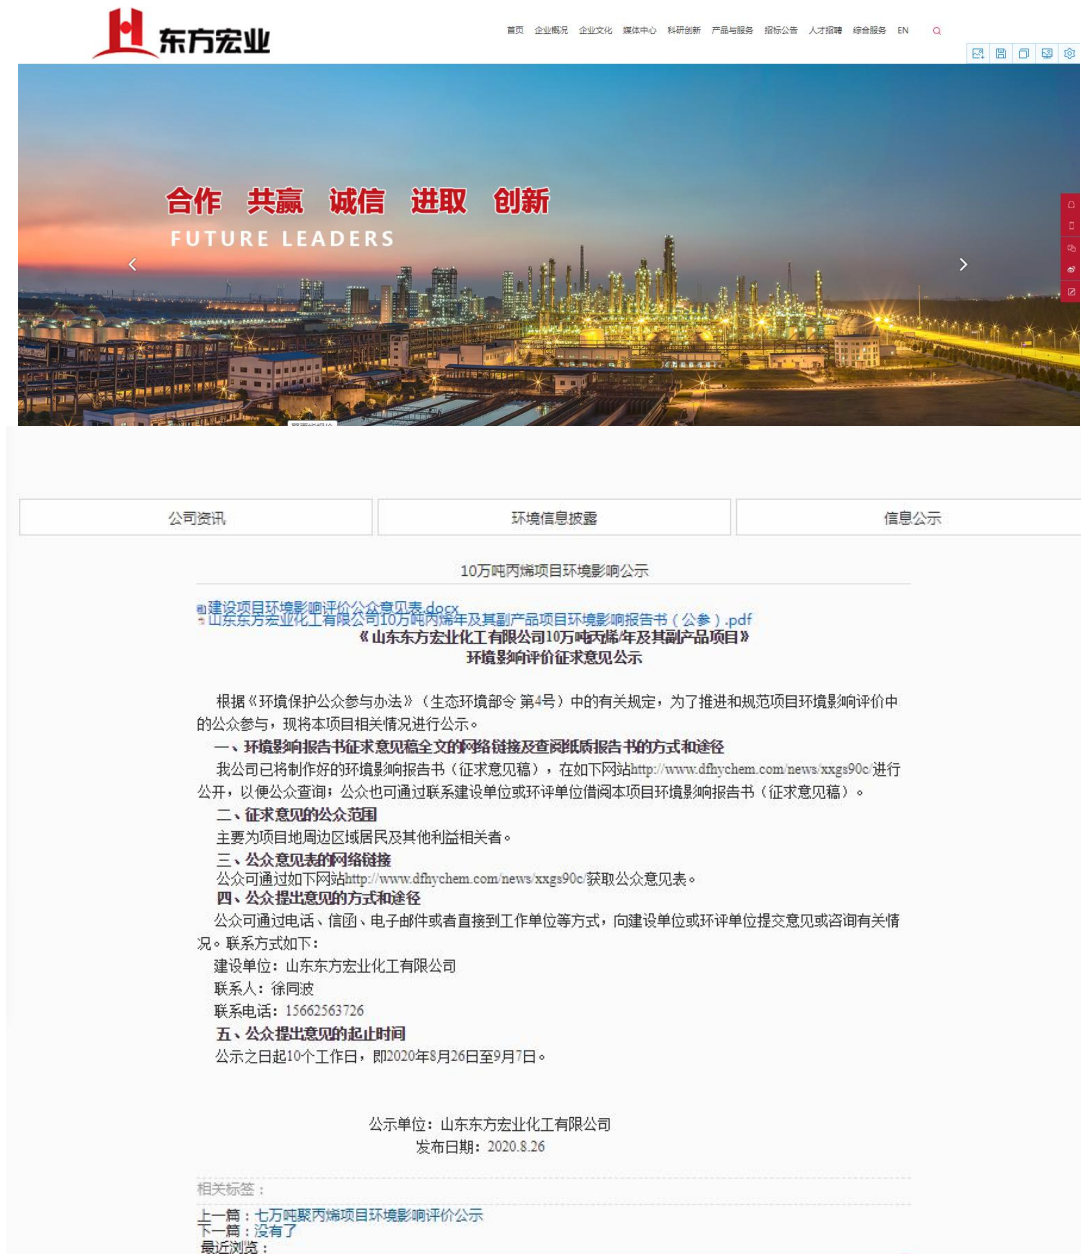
东方宏业

首页 企业概况 企业文化 媒体中心 科研创新 产品与服务 招标公告 人才招聘 综合服务 EN

合作 共赢 诚信 进取 创新
FUTURE LEADERS

公司资讯
环境信息披露
信息公示

10万吨丙烯项目环境影响公示

建设项目环境影响评价公众意见表.docx
山东东方宏业化工有限公司10万吨丙烯年及其副产品项目环境影响报告书（公参）.pdf

《山东东方宏业化工有限公司10万吨丙烯年及其副产品项目》
环境影响评价征求意见公示

根据《环境保护公众参与办法》（生态环境部令 第4号）中的有关规定，为了推进和规范项目环境影响评价中的公众参与，现将本项目相关情况进行公示。

一、环境影响报告书征求意见稿全文的网络链接及查阅纸质报告书的方式和途径

我公司已将制作好的环境影响报告书（征求意见稿），在如下网站http://www.dfhychem.com/news/xxgs90c/进行公开，以便公众查询；公众也可通过联系建设单位或环评单位借阅本项目环境影响报告书（征求意见稿）。

二、征求意见的公众范围

主要为项目地周边区域居民及其他利益相关者。

三、公众意见表的网络链接

公众可通过如下网站http://www.dfhychem.com/news/xxgs90c/获取公众意见表。

四、公众提出意见的方式和途径

公众可通过电话、信函、电子邮件或者直接到工作单位等方式，向建设单位或环评单位提交意见或咨询有关情况。联系方式如下：

建设单位：山东东方宏业化工有限公司

联系人：徐同波

联系电话：15662563726

五、公众提出意见的起止时间

公示之日起10个工作日，即2020年8月26日至9月7日。

公示单位：山东东方宏业化工有限公司
发布日期：2020.8.26

相关标签：

上一篇：七万吨聚丙烯项目环境影响评价公示
下一篇：没有了
最近浏览：